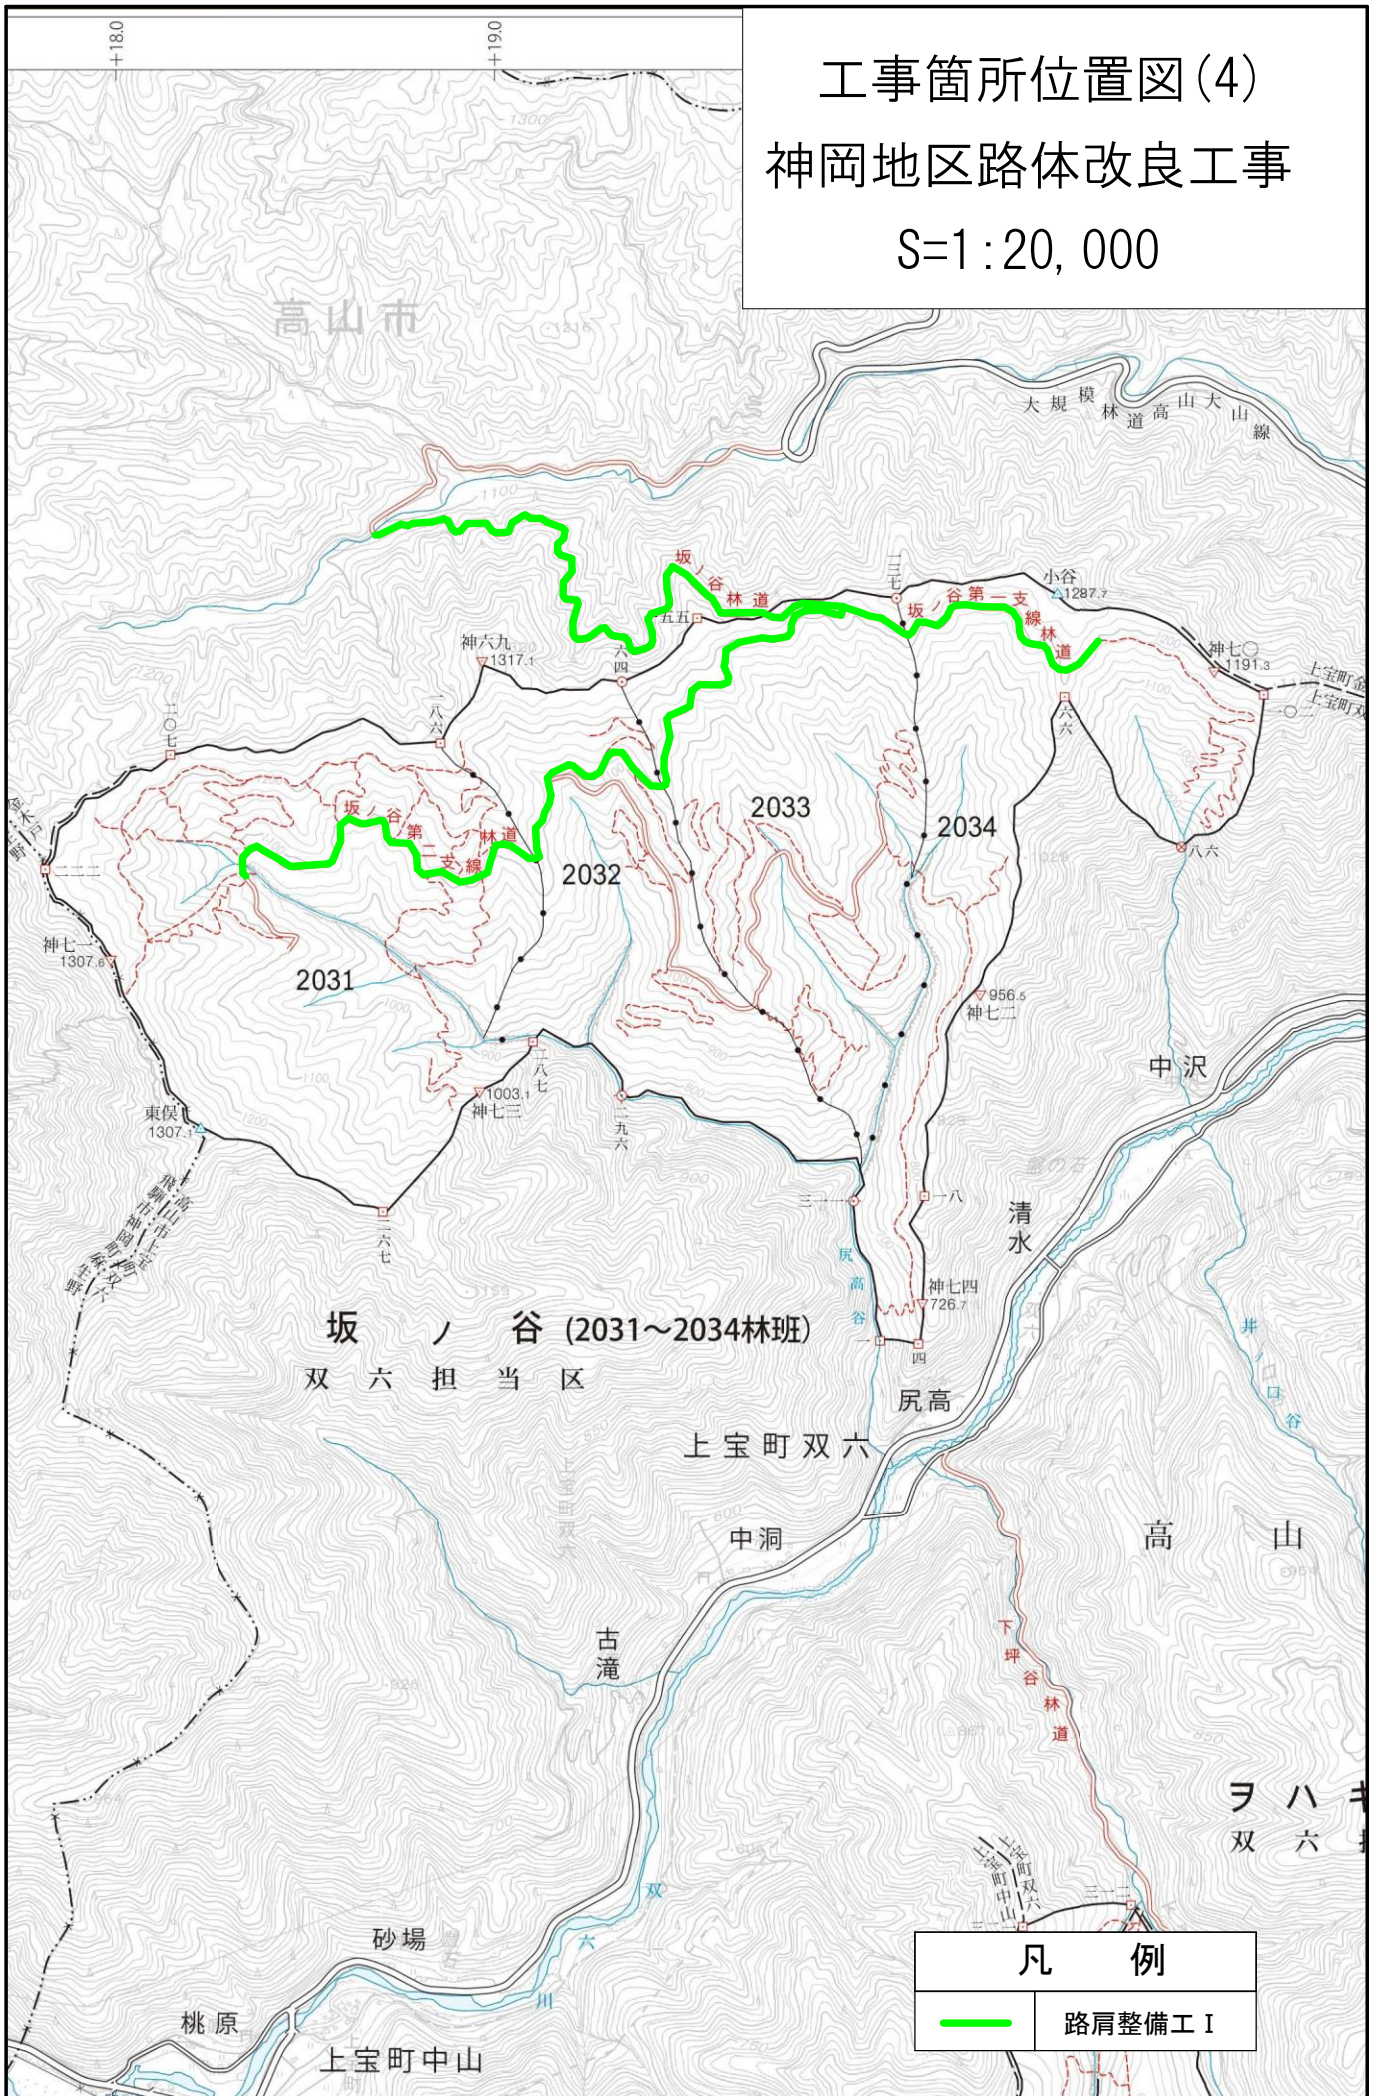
+18.0
+19.0

工事箇所位置図(4)
神岡地区路体改良工事
S=1:20,000

高山市

大規模林道高山大山線

坂ノ谷林道
坂ノ谷第一支線林道
小谷
1287.7
神七〇
1191.3
上宝町金
上宝町双
神六九
1317.1
五五
六四
二三七
六六
一〇二
八六
二〇七
一八六
坂ノ谷第二支線林道
二二二
神七一
1307.6
2031
2032
2033
2034
956.5
神七二
1003.1
神七三
二八七
二九六
東俣
1307.1
飛騨市神岡町
高山市上宝町
二六七
三一一
一八
尻高谷
神七四
726.7
四
中沢
清水
坂　ノ　谷 (2031～2034林班)
双　六　担　当　区
尻高
上宝町双六
中洞
高　山
井ノ口谷
古滝
下坪谷林道
ヲハキ
双六
上宝町双六
上宝町中山
双六川
砂場
桃原
上宝町中山

| 凡　例 | |
|---|---|
| | 路肩整備工Ⅰ |